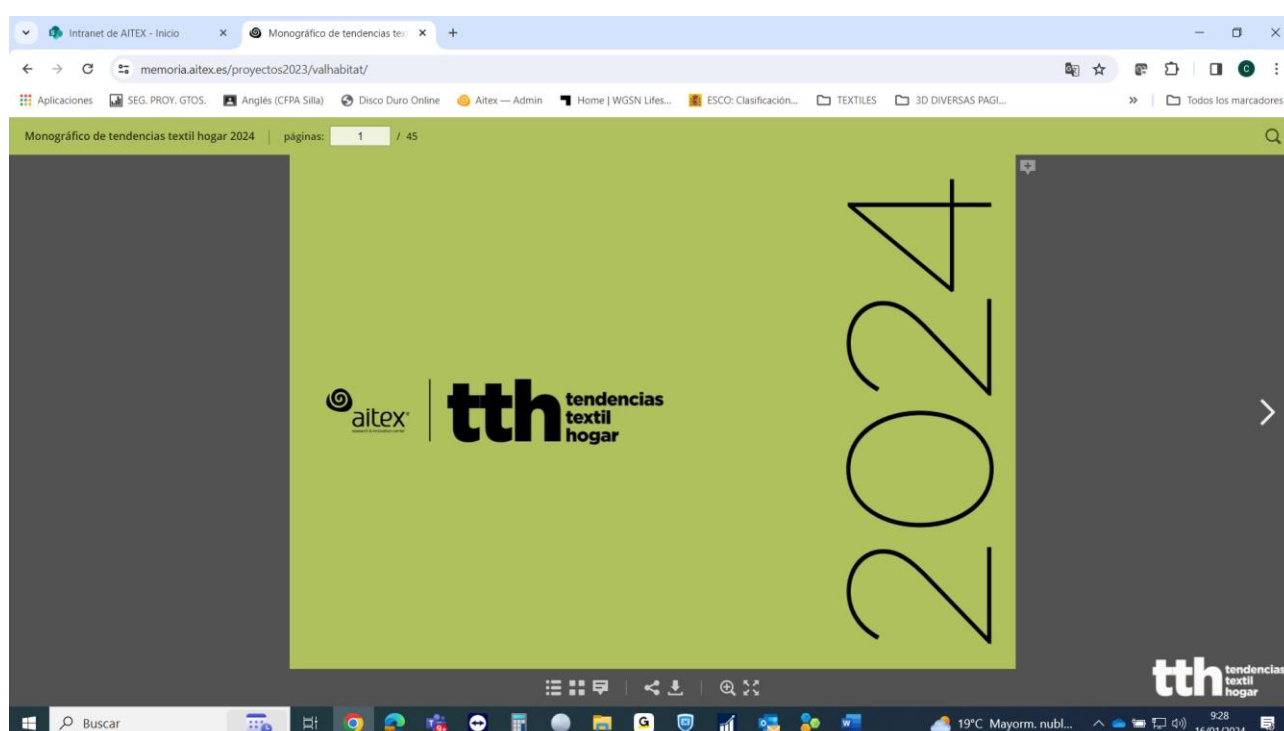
Intranet de AITEX - Inicio
Monográfico de tendencias tex
memoria.aitex.es/proyectos2023/valhabitat/
Aplicaciones
SEG. PROY. GTOS.
Anglés (CFPA Silla)
Disco Duro Online
Aitex — Admin
Home | WGSN Lifes...
ESCO: Clasificación...
TEXTILES
3D DIVERSAS PAGI...
Todos los marcadores

Monográfico de tendencias textil hogar 2024
páginas: 1 / 45

aitex
tth tendencias textil hogar

2024

tth tendencias textil hogar

Buscar
19°C Mayorm. nubl...
9:28
16/01/2024